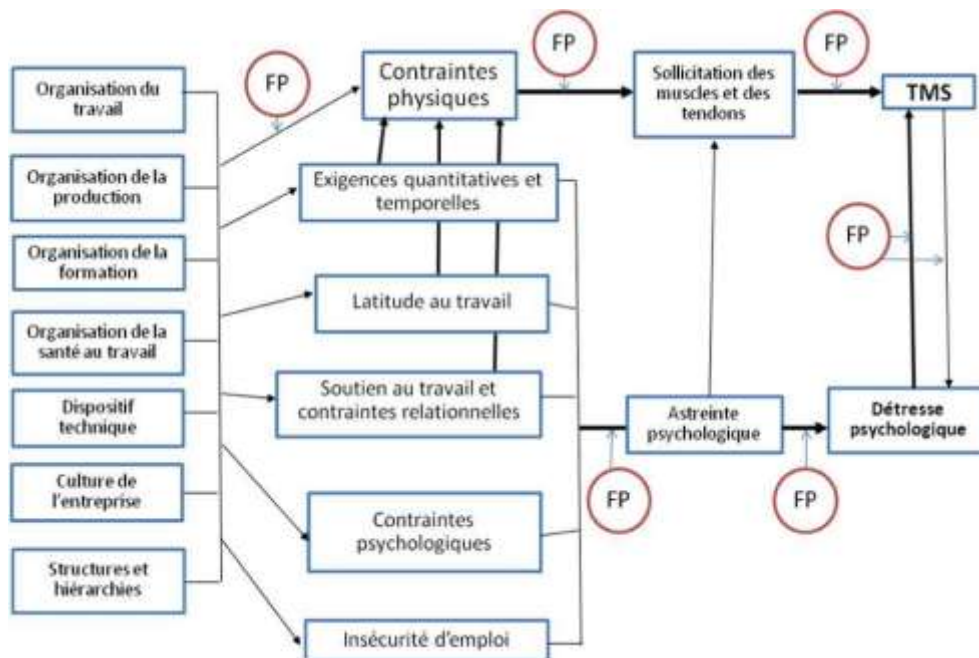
Organisation du travail

Organisation de la production

Organisation de la formation

Organisation de la santé au travail

Dispositif technique

Culture de l'entreprise

Structures et hiérarchies

FP

Contraintes physiques

FP

Sollicitation des muscles et des tendons

FP

TMS

Exigences quantitatives et temporelles

FP

Latitude au travail

Soutien au travail et contraintes relationnelles

Astreinte psychologique

Détresse psychologique

FP

FP

Contraintes psychologiques

Insécurité d'emploi